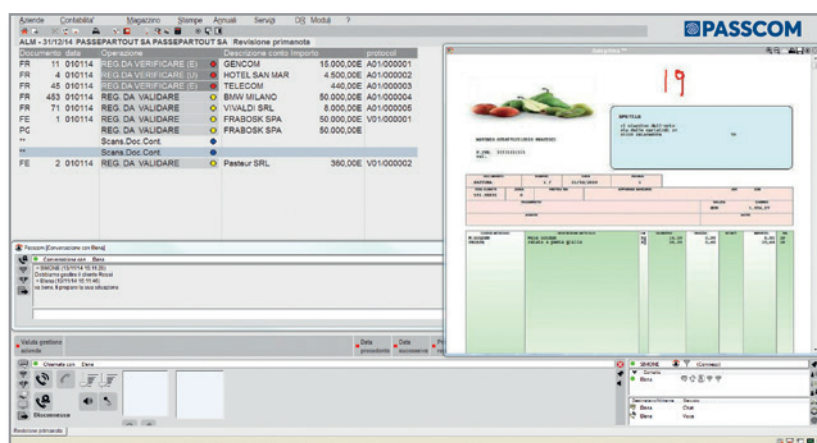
Aziende Contabilita' Magazzino Stampe Annuali Servizi DR Moduli ?

PASSCOM

ALM - 31/12/14 PASSEPARTOUT SA PASSEPARTOUT SA Revisione primanote

| Documento | data | Operazione | Descrizione conto | Importo | protocol |
|---|---|---|---|---|---|
| FR | 11 010114 | REG.DA VERIFICARE (E) | GENCOM | 15.000,00E | A01/000001 |
| FR | 4 010114 | REG.DA VERIFICARE (U) | HOTEL SAN MAR | 4.500,00E | A01/000002 |
| FR | 45 010114 | REG.DA VERIFICARE (E) | TELECOM | 440,00E | A01/000003 |
| FR | 453 010114 | REG. DA VALIDARE | BMW MILANO | 50.000,00E | A01/000004 |
| FR | 71 010114 | REG. DA VALIDARE | VIVALDI SRL | 8.000,00E | A01/000005 |
| FE | 1 010114 | REG. DA VALIDARE | FRABOSK SPA | 50.000,00E | V01/000001 |
| PC | | REG. DA VALIDARE | FRABOSK SPA | 50.000,00E | |
| ** | | Scans.Doc.Cont. | | | |
| ** | | Scans.Doc.Cont. | | | |
| FE | 2 010114 | REG. DA VALIDARE | Pasteur SRL | 360,00E | V01/000002 |

19

Passcom [Conversazione con Elena]

Conversazione con Elena

< SIMONE (13/11/14 15:11:20):
Dobbiamo gestire il cliente Rossi
< Elena (13/11/14 15:11:46):
va bene, ti preparo la sua situazione

Valida gestione

Data precedente Data successiva

Chiamate con Elena

Disconnessa

SIMONE (Connesso)

Elena

Elena Chat
Elena Voce

Revisione primanote